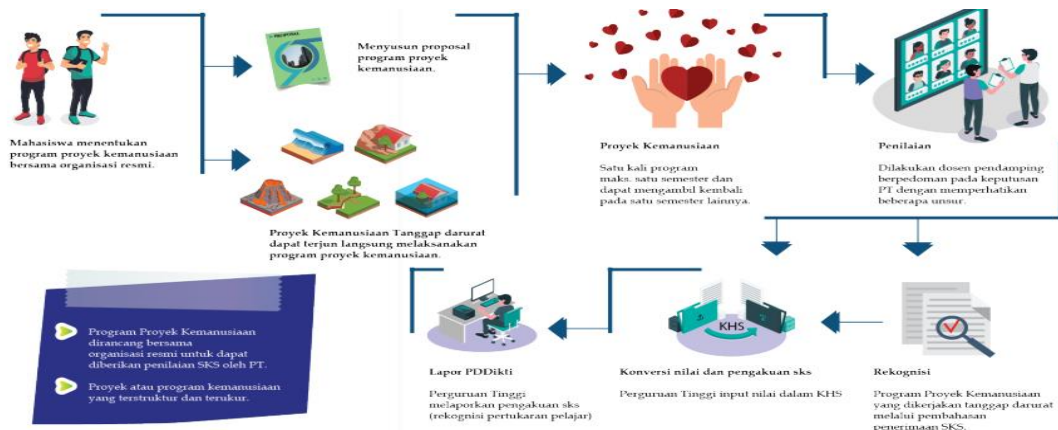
Mahasiswa menentukan program proyek kemanusiaan bersama organisasi resmi.

Menyusun proposal program proyek kemanusiaan.

Proyek Kemanusiaan Tanggap darurat dapat terjun langsung melaksanakan program proyek kemanusiaan.

Proyek Kemanusiaan

Satu kali program maks. satu semester dan dapat mengambil kembali pada satu semester lainnya.

Penilaian

Dilakukan dosen pendamping berpedoman pada keputusan PT dengan memperhatikan beberapa unsur.

Program Proyek Kemanusiaan dirancang bersama organisasi resmi untuk dapat diberikan penilaian SKS oleh PT.

Proyek atau program kemanusiaan yang terstruktur dan terukur.

Lapor PDDikti

Perguruan Tinggi melaporkan pengakuan sks (rekognisi pertukaran pelajar)

KHS

Konversi nilai dan pengakuan sks

Perguruan Tinggi input nilai dalam KHS

Rekognisi

Program Proyek Kemanusiaan yang dikerjakan tanggap darurat melalui pembahasan penerimaan SKS.